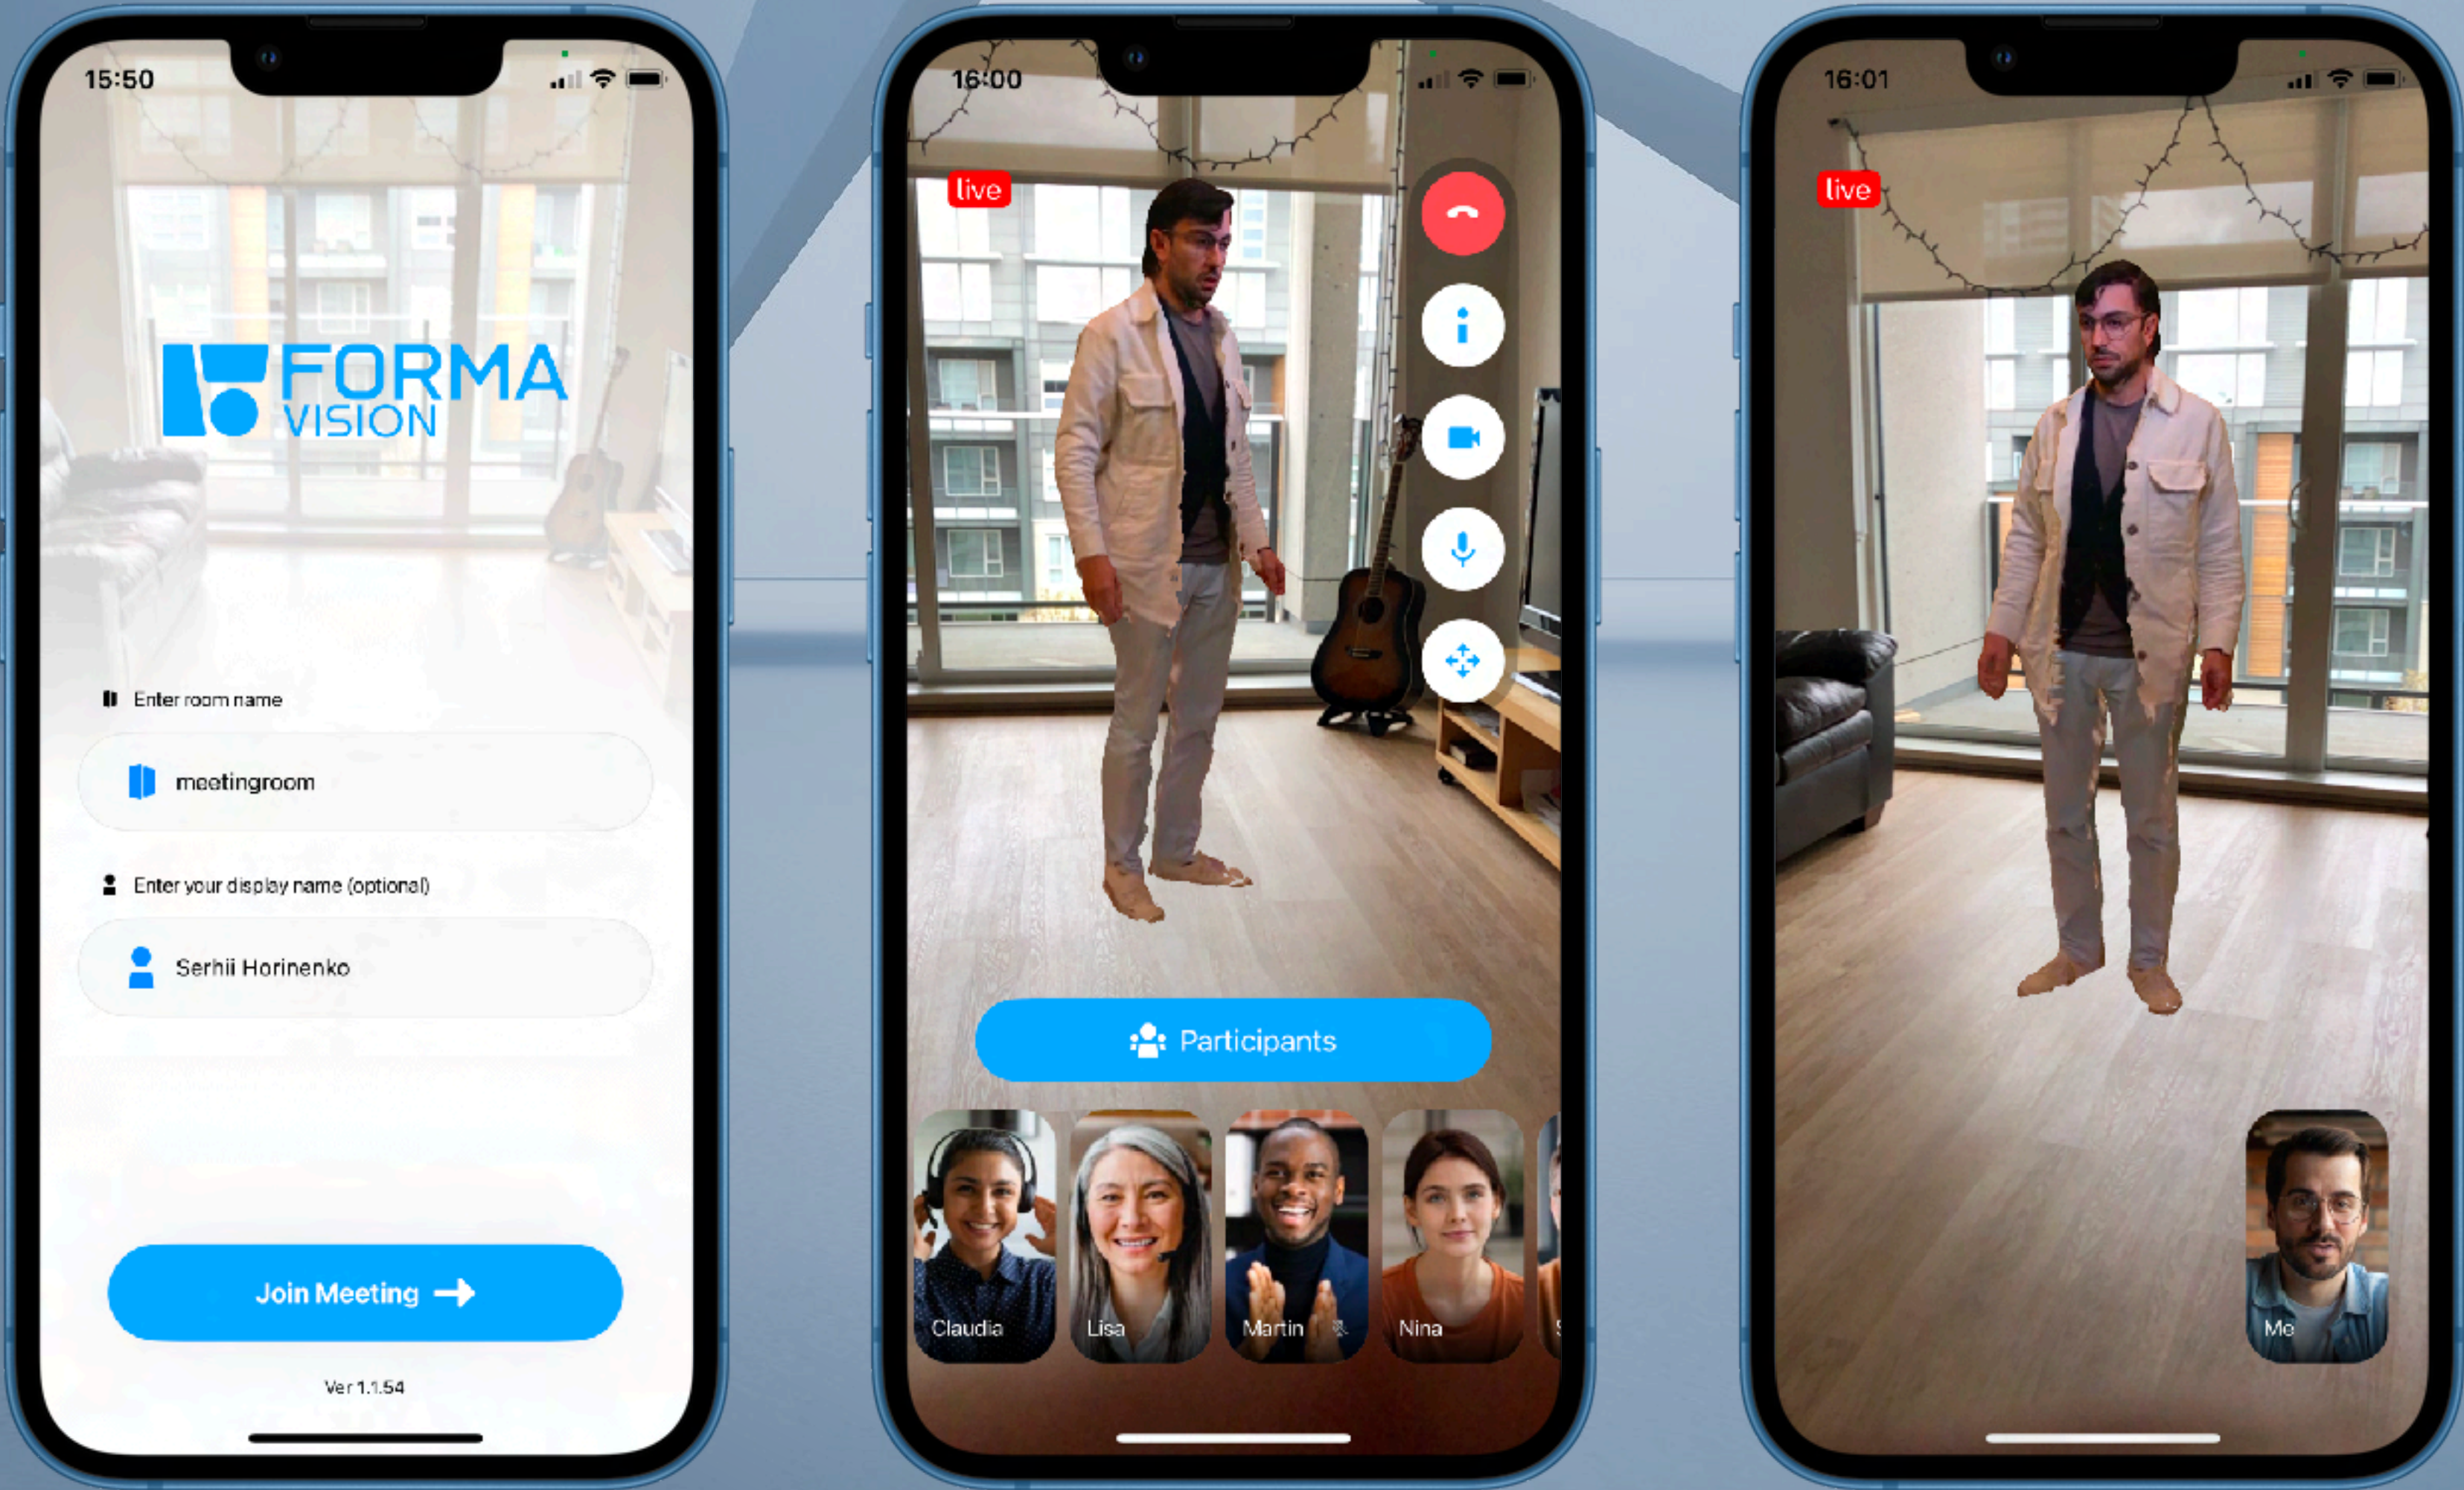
15:50

FORMA VISION

Enter room name

meetingroom

Enter your display name (optional)

Serhii Horinenko

Join Meeting

Ver 1.1.54

16:00

live

Participants

Claudia

Lisa

Martin

Nina

16:01

live

Me